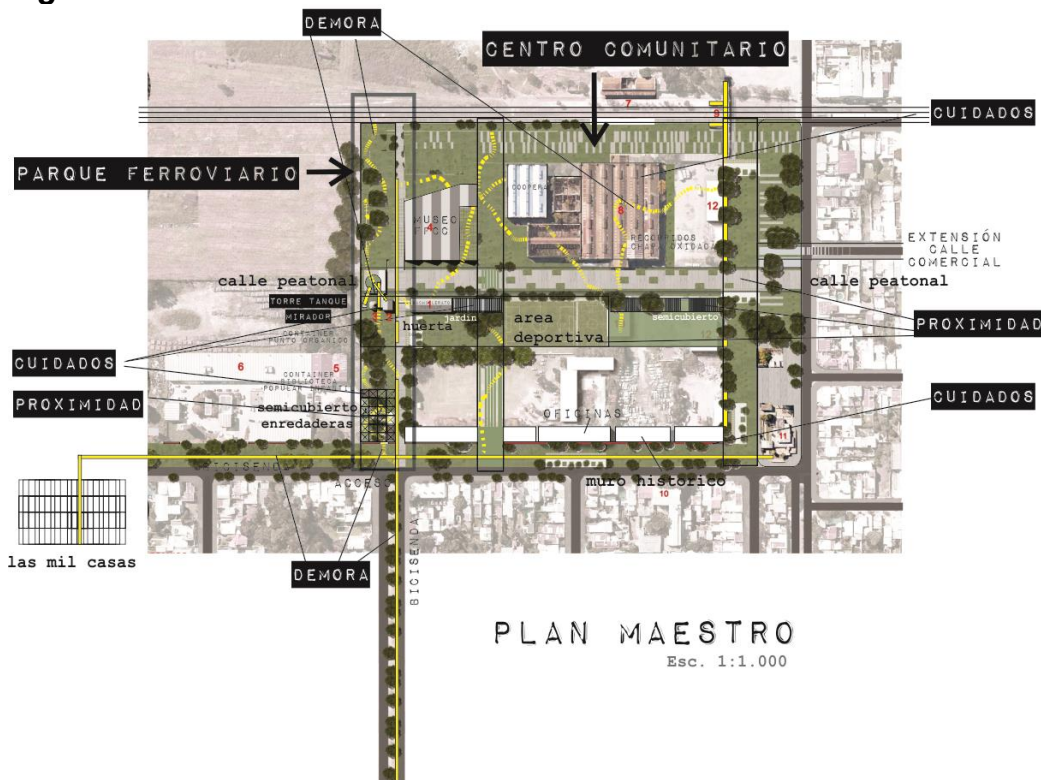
DEMORA

CENTRO COMUNITARIO

CUIDADOS

PARQUE FERROVIARIO

7

9

COOPERA

MUSEO FCC

8

RECORRIDOS CHAPA OXIDADA

12

EXTENSIÓN CALLE COMERCIAL

calle peatonal

calle peatonal

TORRE TANQUE

MIRADOR

huerta

jardín

area deportiva

semicubierto

PROXIMIDAD

CONTAINER PUNTO ORGANICO

CUIDADOS

6

CONTAINER BIBLIOTECA POPULAR

5

PROXIMIDAD

semicubierto enredaderas

OFICINAS

CUIDADOS

11

BICISENDA

ACCESO

muro historico

10

las mil casas

DEMORA

BICISENDA

PLAN MAESTRO

Esc. 1:1.000